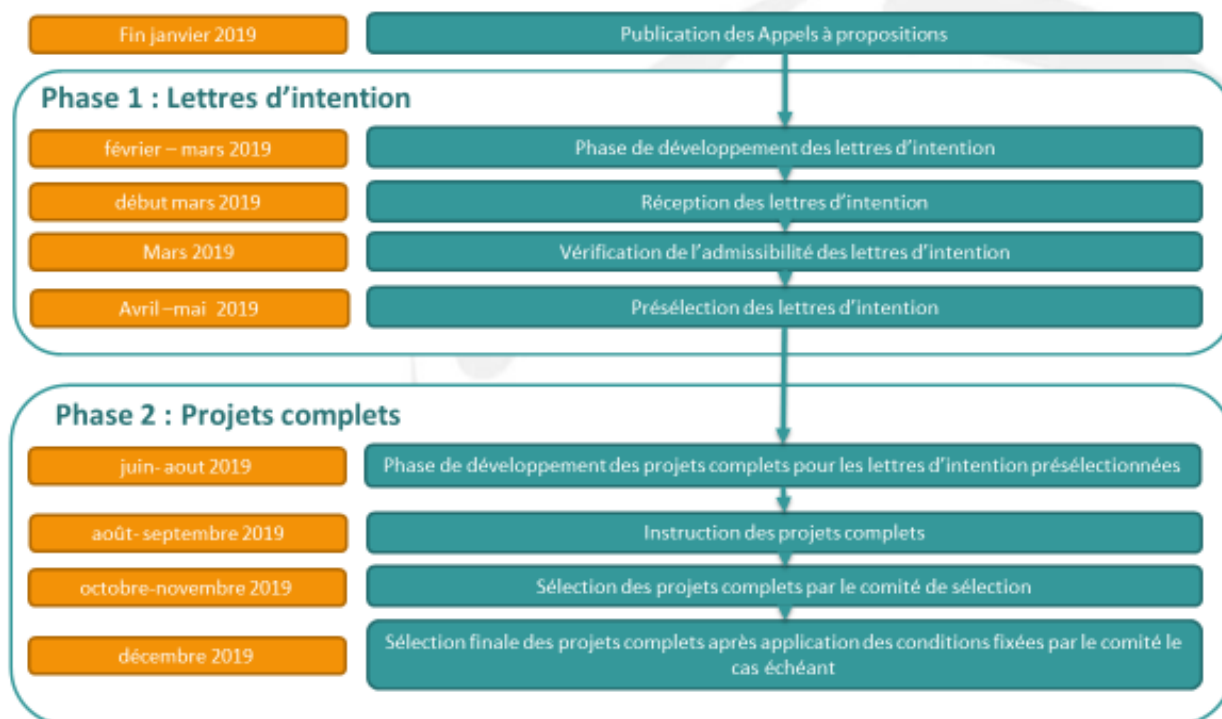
Fin janvier 2019

Publication des Appels à propositions

Phase 1 : Lettres d'intention

février – mars 2019

Phase de développement des lettres d'intention

début mars 2019

Réception des lettres d'intention

Mars 2019

Vérification de l'admissibilité des lettres d'intention

Avril –mai 2019

Présélection des lettres d'intention

Phase 2 : Projets complets

juin- aout 2019

Phase de développement des projets complets pour les lettres d'intention présélectionnées

août- septembre 2019

Instruction des projets complets

octobre-novembre 2019

Sélection des projets complets par le comité de sélection

décembre 2019

Sélection finale des projets complets après application des conditions fixées par le comité le cas échéant